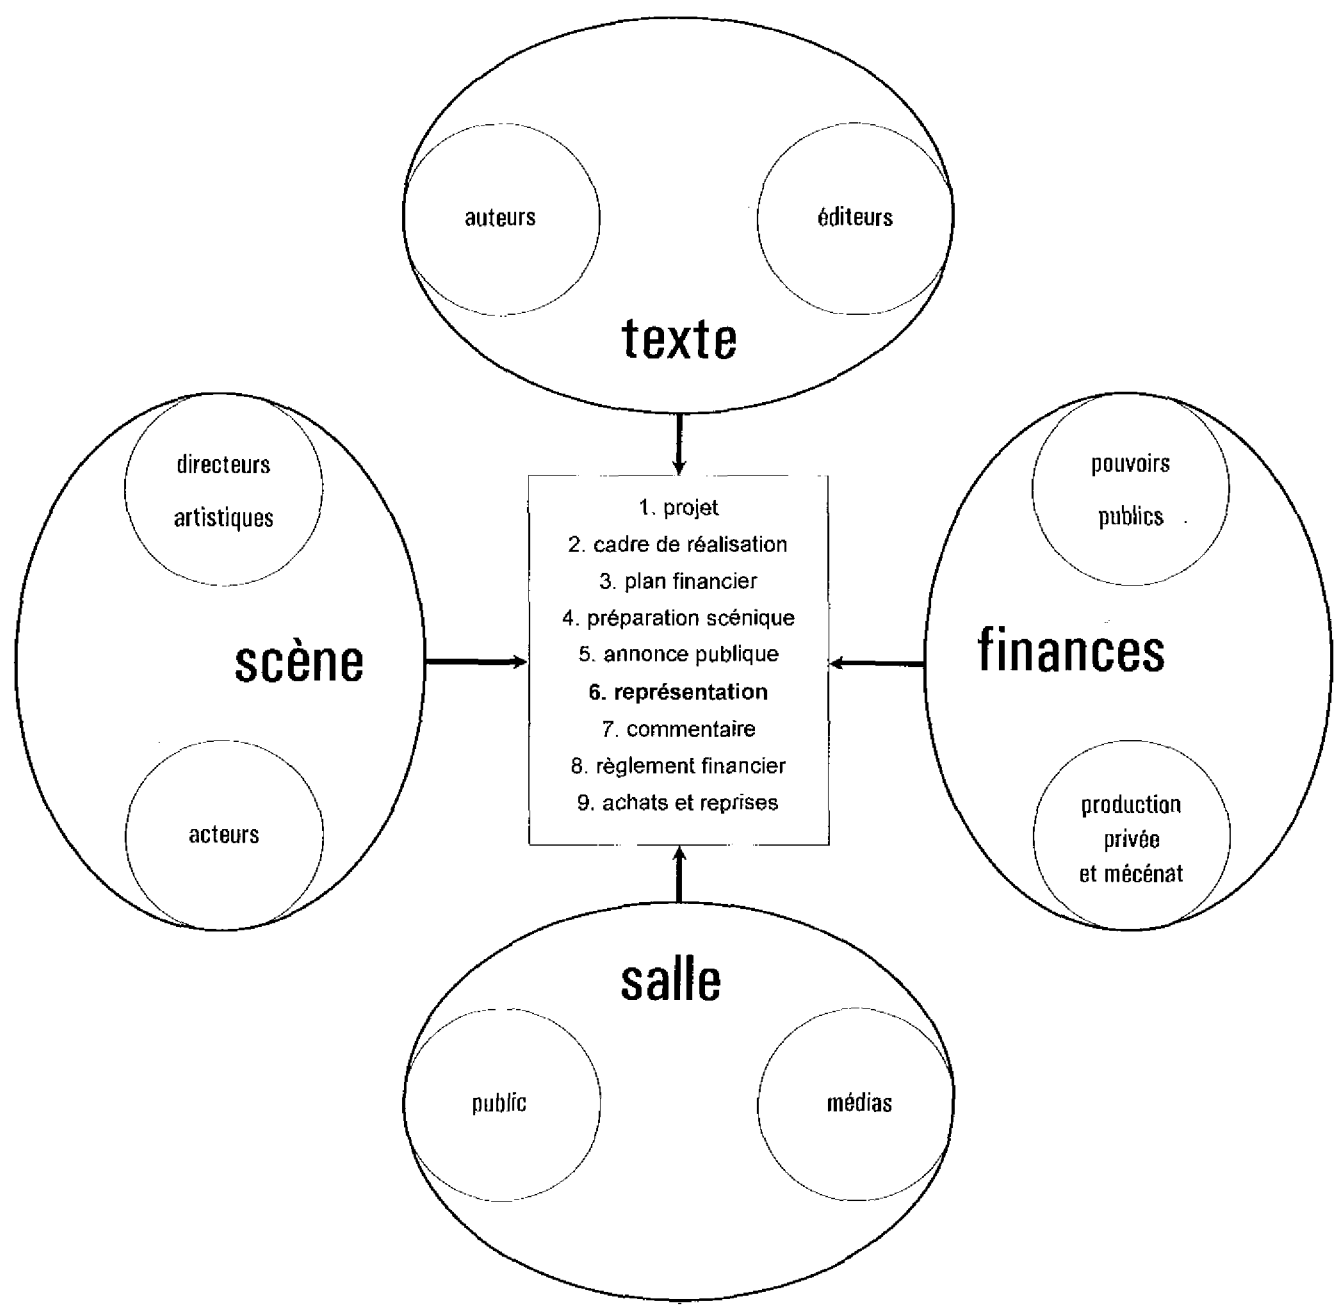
auteurs

éditeurs

texte

directeurs artistiques

scène

acteurs

1. projet
2. cadre de réalisation
3. plan financier
4. préparation scénique
5. annonce publique
**6. représentation**
7. commentaire
8. règlement financier
9. achats et reprises

pouvoirs publics

finances

production privée et mécénat

salle

public

médias